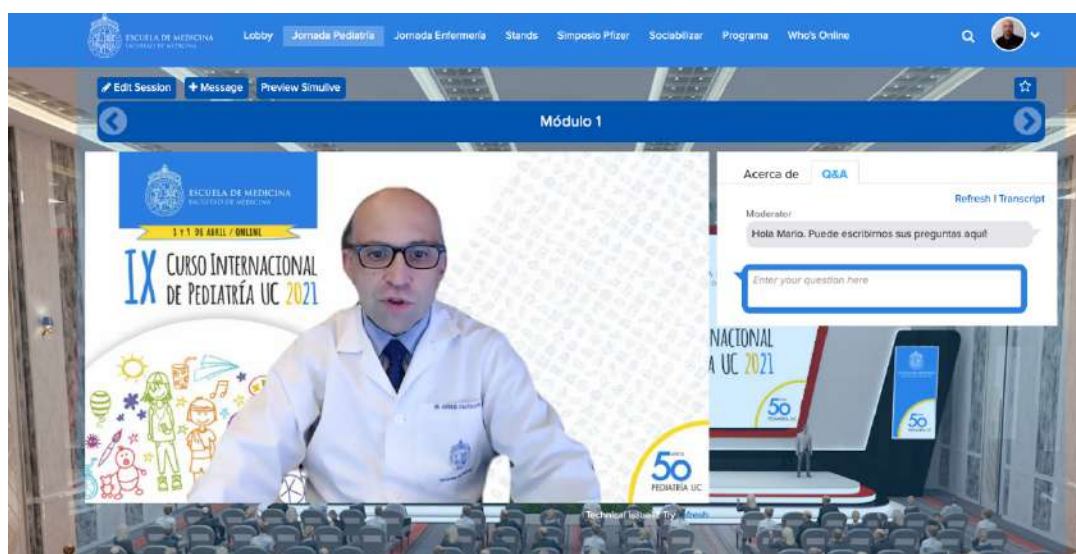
ESCUELA DE MEDICINA
FACULTAD DE MEDICINA

Lobby Jornada Pediatría Jornada Enfermería Stands Simposio Pfizer Sociabilizar Programa Who's Online

Edit Session + Message Preview Simulive

Módulo 1

ESCUELA DE MEDICINA
FACULTAD DE MEDICINA

3 Y 1 DE ABRIL / ONLINE

IX CURSO INTERNACIONAL DE PEDIATRÍA UC 2021

50 AÑOS
PEDIATRÍA UC

Acerca de Q&A

Refresh | Transcript

Moderator
Hola Mario. Puede escribirnos sus preguntas aquí

Enter your question here

NACIONAL
A UC 2021

50

50

Technical issues? Try refresh